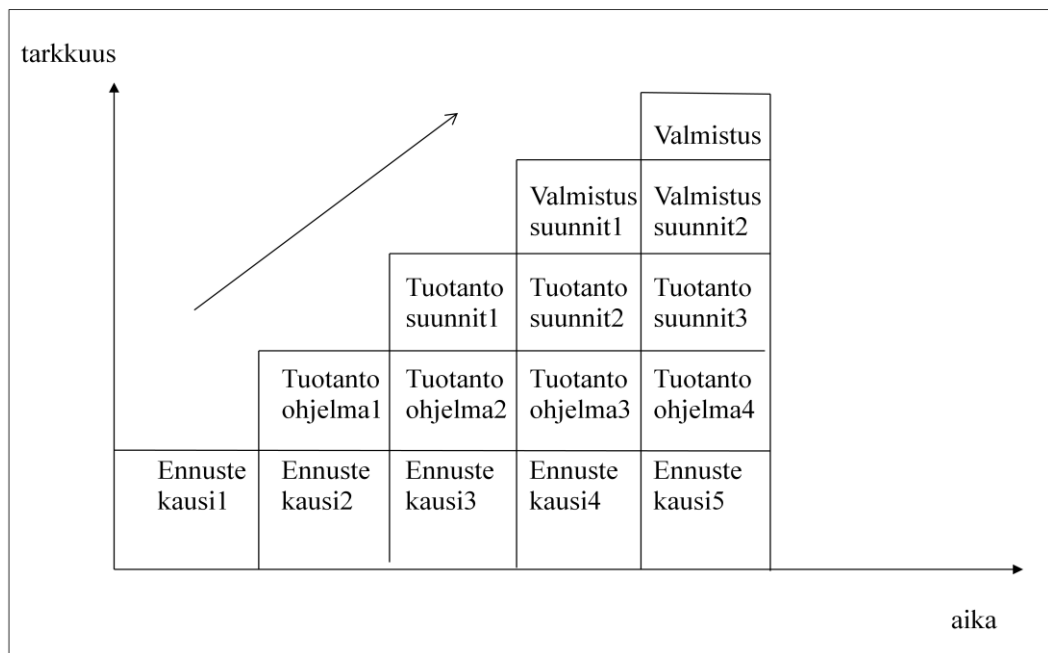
tarkkuus

Valmistus

Valmistus suunnit1

Valmistus suunnit2

Tuotanto suunnit1

Tuotanto suunnit2

Tuotanto suunnit3

Tuotanto ohjelma1

Tuotanto ohjelma2

Tuotanto ohjelma3

Tuotanto ohjelma4

Ennuste kausi1

Ennuste kausi2

Ennuste kausi3

Ennuste kausi4

Ennuste kausi5

aika